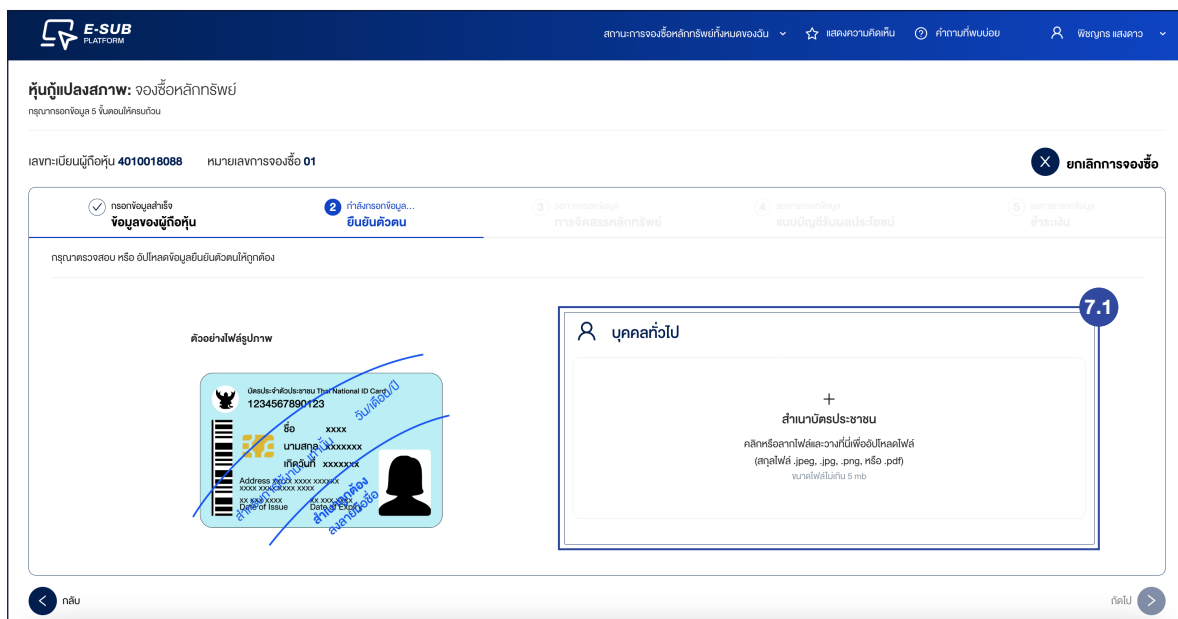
E-SUB PLATFORM

สถานะการจองซื้อหลักทรัพย์ทั้งหมดของฉัน แสดงความคิดเห็น คำถามที่พบบ่อย พิชญกร แสงดาว

หุ้นกู้แปลงสภาพ: จองซื้อหลักทรัพย์
กรุณากรอกข้อมูล 5 ขั้นตอนให้ครบถ้วน

เลขทะเบียนผู้ถือหุ้น 4010018088 หมายเลขการจองซื้อ 01

ยกเลิกการจองซื้อ

กรอกข้อมูลสำเร็จ
ข้อมูลของผู้ถือหุ้น

2 กำลังกรอกข้อมูล...
ยืนยันตัวตน

3 รอการกรอกข้อมูล
การจัดสรรหลักทรัพย์

4 รอการกรอกข้อมูล
แบบบัญชีรับผลประโยชน์

5 รอการกรอกข้อมูล
ชำระเงิน

กรุณาตรวจสอบ หรือ อัปโหลดข้อมูลยืนยันตัวตนให้ถูกต้อง

ตัวอย่างไฟล์รูปภาพ

บัตรประจำตัวประชาชน Thai National ID Card
1234567890123
ชื่อ xxxx
นามสกุล xxxxxxx
เกิดวันที่ xxxxxxx
Address xxxxx xxxx xxxxxx
xxxx xxxxxxxx xxxx
xx xxx xxxx xx xxx xxxx
Date of Issue Date of Expiry
วัน/เดือน/ปี
สำเนาถูกต้อง ใช้สำหรับ
สำเนาถูกต้อง
ลงลายมือชื่อ

7.1
บุคคลทั่วไป

+
สำเนาบัตรประชาชน
คลิกหรือลากไฟล์และวางที่นี่เพื่ออัปโหลดไฟล์
(สกุลไฟล์ .jpeg, .jpg, .png, หรือ .pdf)
ขนาดไฟล์ไม่เกิน 5 mb

กลับ
ถัดไป